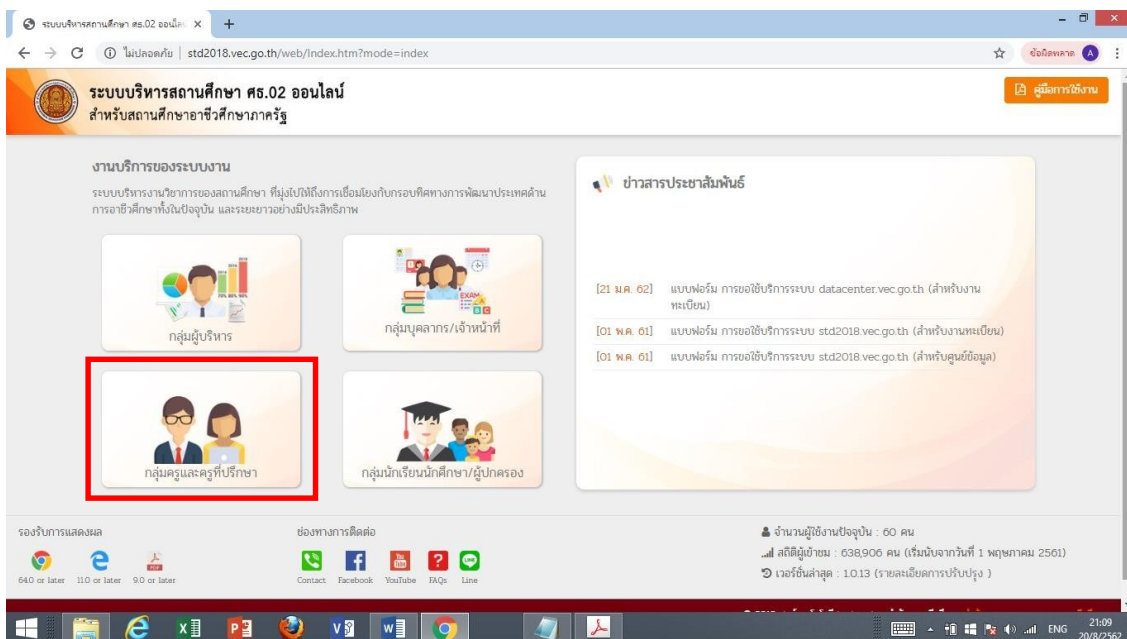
ระบบบริหารสถานศึกษา ศธ.02 ออนไล ×
ไม่ปลอดภัย | std2018.vec.go.th/web/Index.htm?mode=index
ข้อผิดพลาด A

ระบบบริหารสถานศึกษา ศธ.02 ออนไลน์
สำหรับสถานศึกษาอาชีวศึกษาภาครัฐ

คู่มือการใช้งาน

งานบริการของระบบงาน
ระบบบริหารงานวิชาการของสถานศึกษา ที่มุ่งไปถึงการเชื่อมโยงกับกรอบทิศทางการพัฒนาประเทศด้านการอาชีวศึกษาทั้งในปัจจุบัน และระยะยาวอย่างมีประสิทธิภาพ

กลุ่มผู้บริหาร
กลุ่มบุคลากร/เจ้าหน้าที่
กลุ่มครูและครูที่ปรึกษา
กลุ่มนักเรียนนักศึกษา/ผู้ปกครอง

ข่าวสารประชาสัมพันธ์

[21 ม.ค. 62] แบบฟอร์ม การขอใช้บริการระบบ datacenter.vec.go.th (สำหรับงานทะเบียน)
[01 พ.ค. 61] แบบฟอร์ม การขอใช้บริการระบบ std2018.vec.go.th (สำหรับงานทะเบียน)
[01 พ.ค. 61] แบบฟอร์ม การขอใช้บริการระบบ std2018.vec.go.th (สำหรับศูนย์ข้อมูล)

รองรับการแสดงผล
64.0 or later 11.0 or later 9.0 or later

ช่องทางการติดต่อ
Contact Facebook YouTube FAQs Line

จำนวนผู้ใช้งานปัจจุบัน : 60 คน
สถิติผู้เข้าชม : 638,906 คน (เริ่มนับจากวันที่ 1 พฤษภาคม 2561)
เวอร์ชั่นล่าสุด : 1.0.13 (รายละเอียดการปรับปรุง )

ENG 21:09 20/8/2562